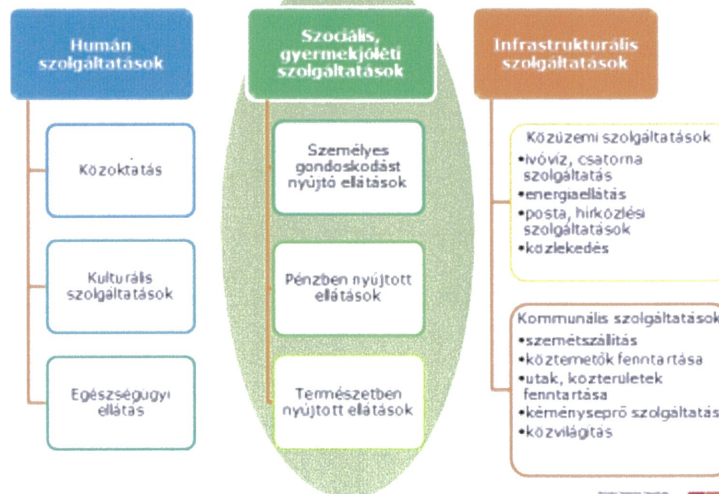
Humán szolgáltatások

Közoktatás

Kulturális szolgáltatások

Egészségügyi ellátás

Szociális, gyermekjóléti szolgáltatások

Személyes gondoskodást nyújtó ellátások

Pénzben nyújtott ellátások

Természetben nyújtott ellátások

Infrastrukturális szolgáltatások

Közüzemi szolgáltatások
•ivóvíz, csatorna szolgáltatás
•energiaellátás
•posta, hírközlési szolgáltatások
•közlekedés

Kommunális szolgáltatások
•szemétszállítás
•köztemetők fenntartása
•utak, közterületek fenntartása
•kéményseprő szolgáltatás
•közvilágítás